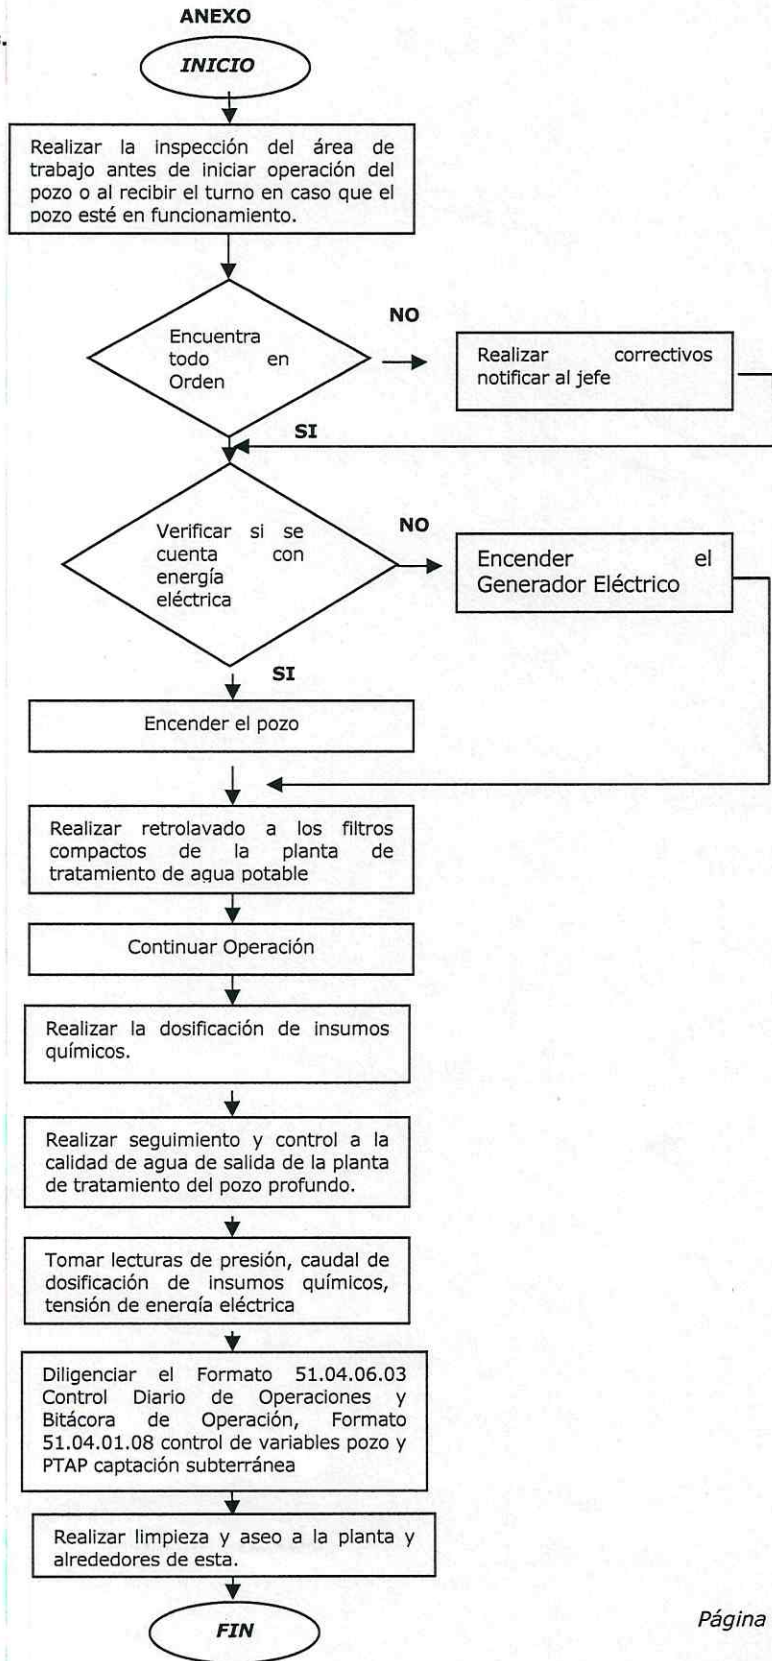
ANEXO

INICIO

Realizar la inspección del área de trabajo antes de iniciar operación del pozo o al recibir el turno en caso que el pozo esté en funcionamiento.

Encuentra todo en Orden

NO

Realizar correctivos notificar al jefe

SI

Verificar si se cuenta con energía eléctrica

NO

Encender el Generador Eléctrico

SI

Encender el pozo

Realizar retrolavado a los filtros compactos de la planta de tratamiento de agua potable

Continuar Operación

Realizar la dosificación de insumos químicos.

Realizar seguimiento y control a la calidad de agua de salida de la planta de tratamiento del pozo profundo.

Tomar lecturas de presión, caudal de dosificación de insumos químicos, tensión de energía eléctrica

Diligenciar el Formato 51.04.06.03 Control Diario de Operaciones y Bitácora de Operación, Formato 51.04.01.08 control de variables pozo y PTAP captación subterránea

Realizar limpieza y aseo a la planta y alrededores de esta.

FIN

Página